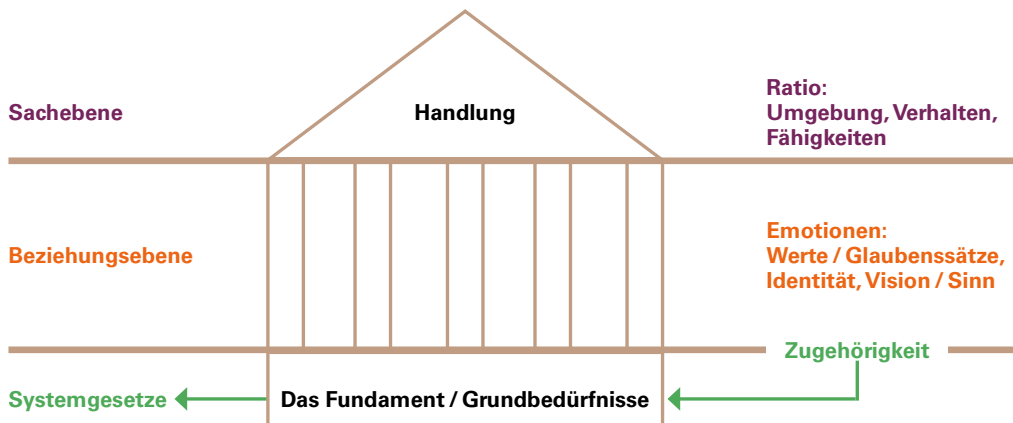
Sachebene

Handlung

Ratio:
Umgebung, Verhalten, Fähigkeiten

Beziehungsebene

Emotionen:
Werte / Glaubenssätze, Identität, Vision / Sinn

Zugehörigkeit

Systemgesetze

Das Fundament / Grundbedürfnisse